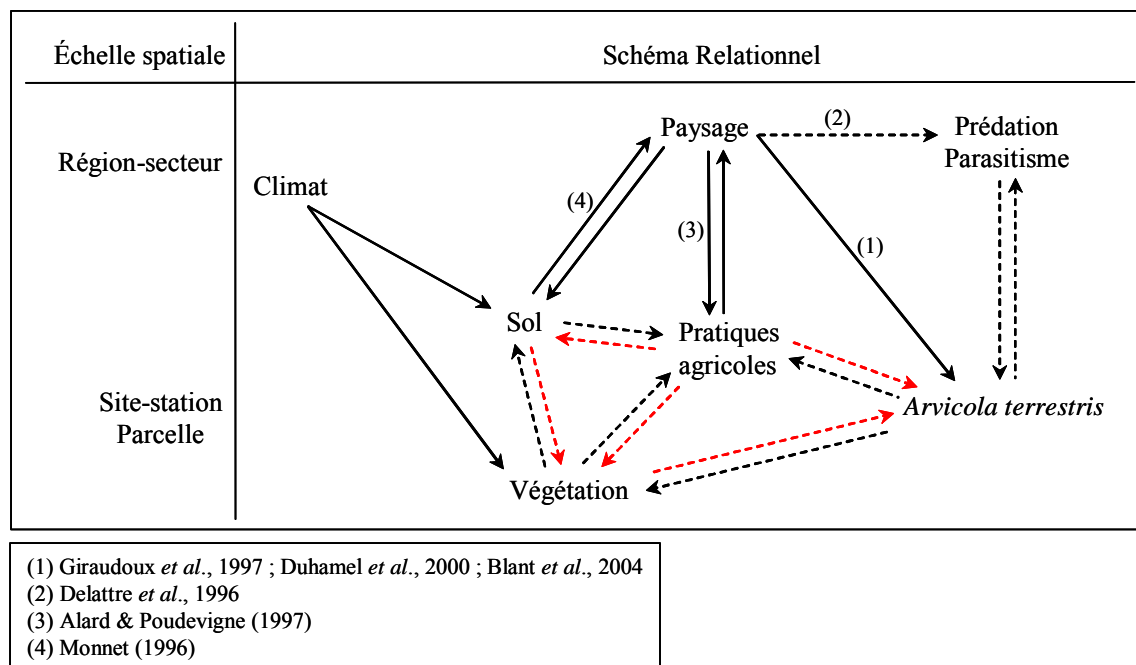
Échelle spatiale

Schéma Relationnel

Région-secteur

Site-station
Parcelle

Climat

Paysage

(2)

Prédation
Parasitisme

(4)

(3)

(1)

Sol

Pratiques
agricoles

*Arvicola terrestris*

Végétation

(1) Giraudoux *et al*., 1997 ; Duhamel *et al*., 2000 ; Blant *et al*., 2004
(2) Delattre *et al*., 1996
(3) Alard & Poudevigne (1997)
(4) Monnet (1996)